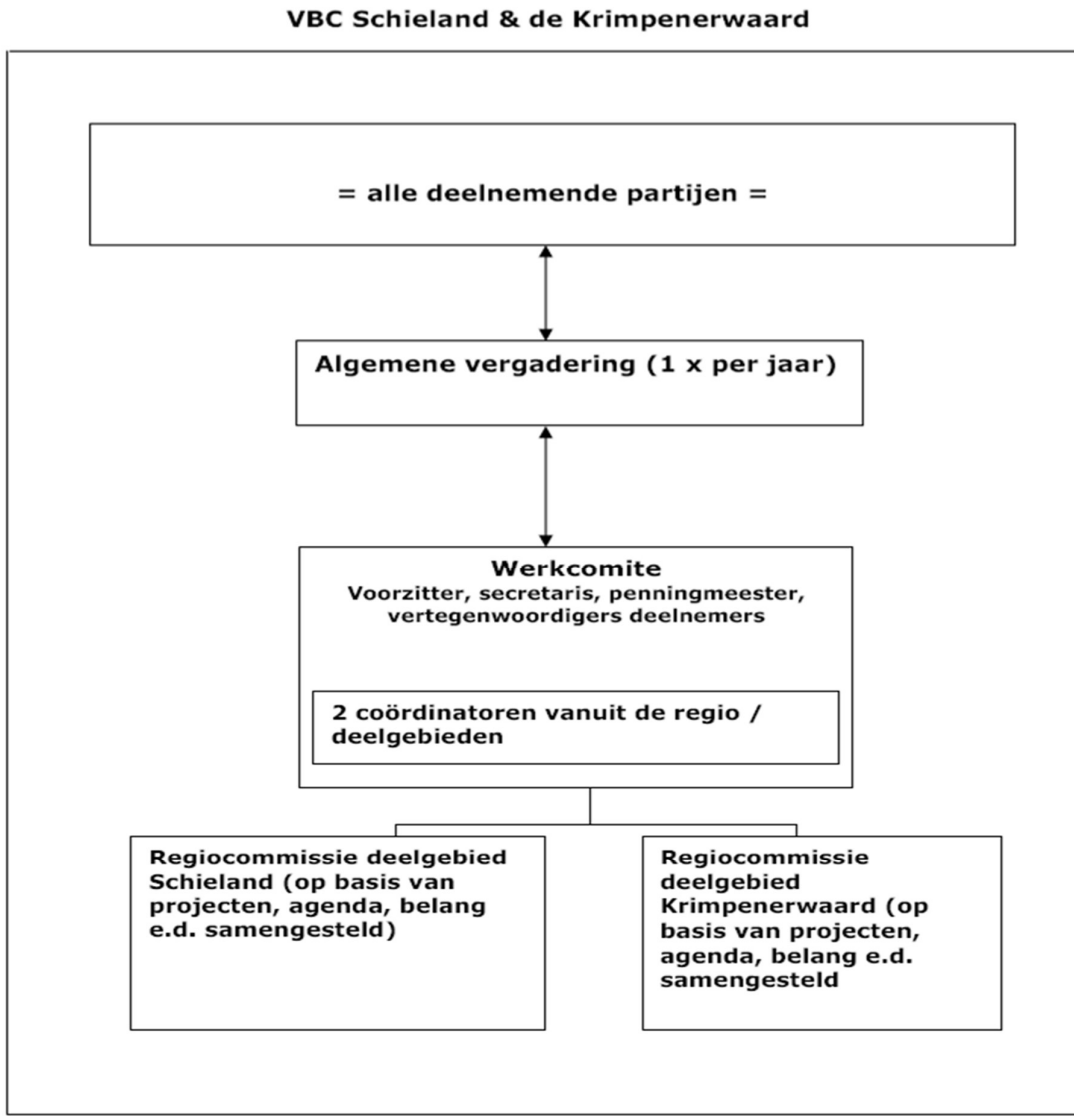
VBC Schieland & de Krimpenerwaard

= alle deelnemende partijen =

Algemene vergadering (1 x per jaar)

Werkcomite
Voorzitter, secretaris, penningmeester, vertegenwoordigers deelnemers

2 coördinatoren vanuit de regio / deelgebieden

Regiocommissie deelgebied Schieland (op basis van projecten, agenda, belang e.d. samengesteld)

Regiocommissie deelgebied Krimpenerwaard (op basis van projecten, agenda, belang e.d. samengesteld